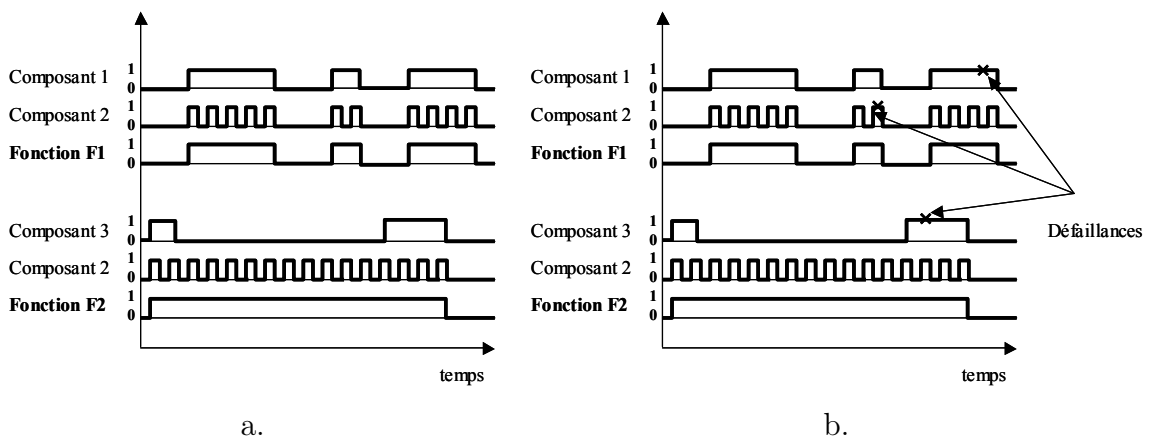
Composant 1
1
0
Composant 2
1
0
Fonction F1
1
0
Composant 3
1
0
Composant 2
1
0
Fonction F2
1
0
temps

a.

Composant 1
1
0
Composant 2
1
0
Fonction F1
1
0
Composant 3
1
0
Composant 2
1
0
Fonction F2
1
0
Défaillances
temps

b.